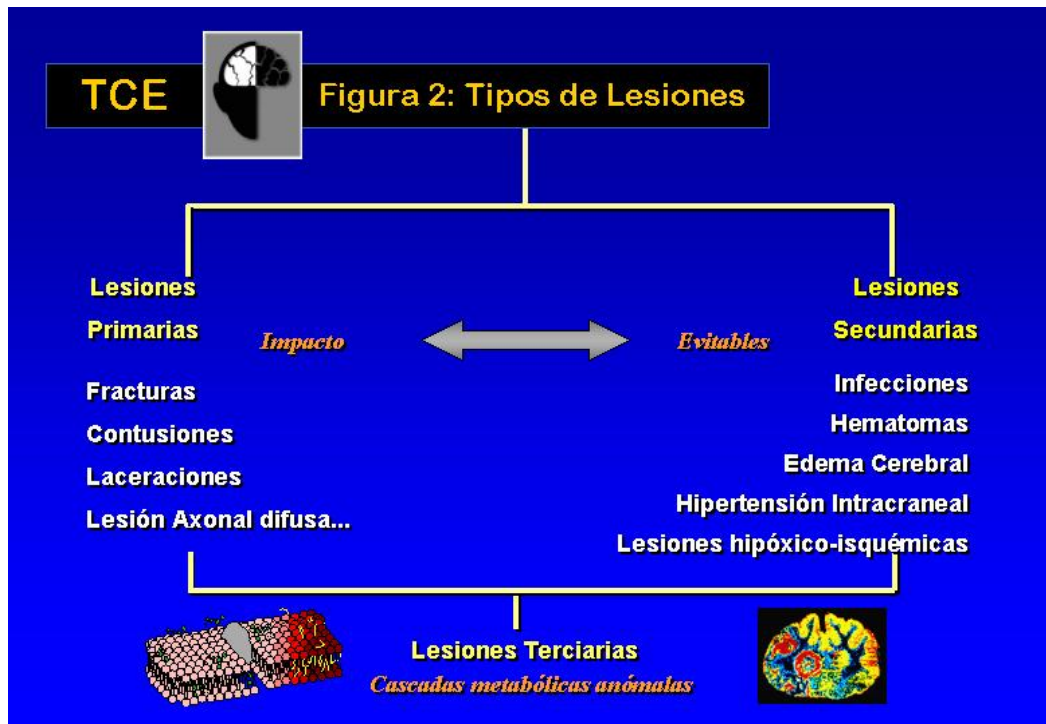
TCE

Figura 2: Tipos de Lesiones

Lesiones Primarias

Impacto

Evitables

Lesiones Secundarias

Fracturas
Contusiones
Laceraciones
Lesión Axonal difusa...

Infecciones
Hematomas
Edema Cerebral
Hipertensión Intracraneal
Lesiones hipóxico-isquémicas

Lesiones Terciarias
Cascadas metabólicas anómalas